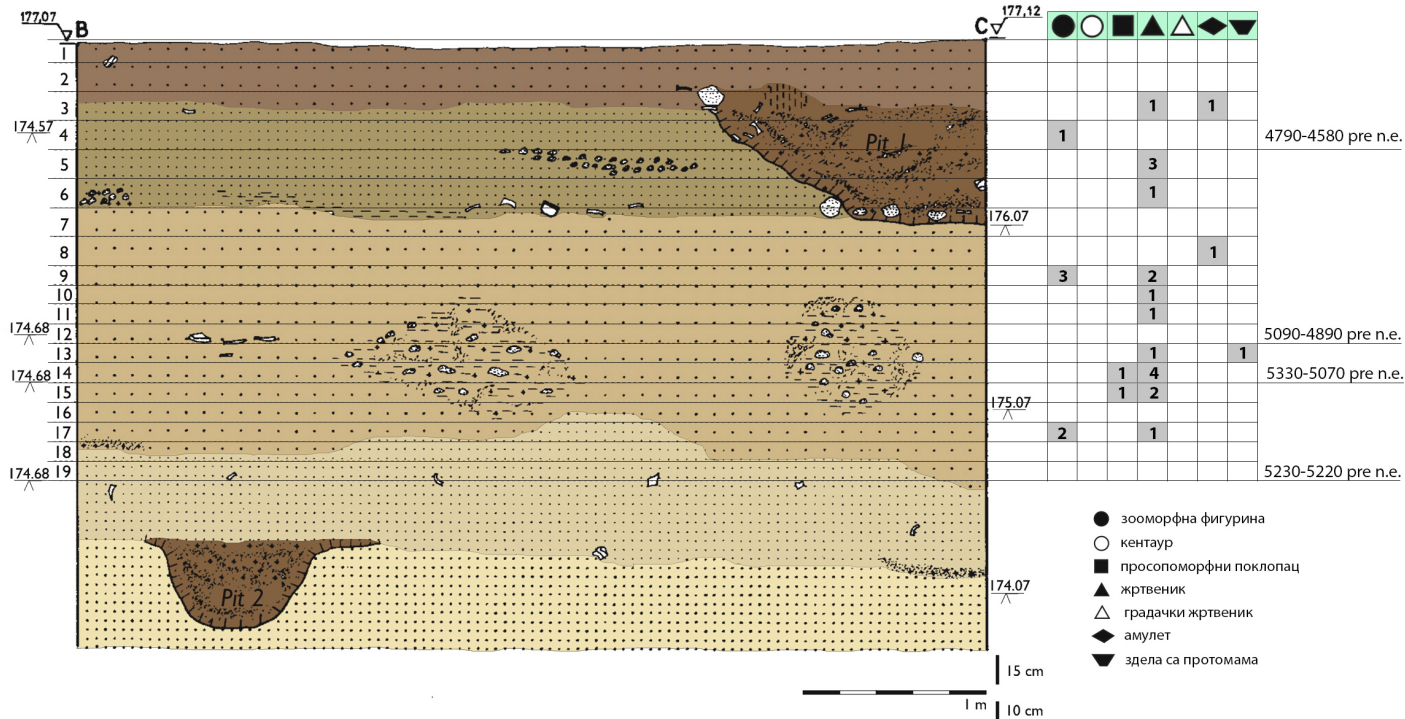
177,07 B

C 177,12

1
2
3
174.57 4
5
6
7
8
9
10
11
174.68 12
13
174.68 14
15
16
17
18
174.68 19

Pit 1

Pit 2

176.07

175.07

174.07

| ● | ○ | ■ | ▲ | △ | ◆ | ▼ |
|---|---|---|---|---|---|---|
| | | | | | | |
| | | | | | | |
| | | | 1 | | 1 | |
| 1 | | | | | | |
| | | | 3 | | | |
| | | | 1 | | | |
| | | | | | | |
| | | | | | 1 | |
| 3 | | | 2 | | | |
| | | | 1 | | | |
| | | | 1 | | | |
| | | | | | | |
| | | | 1 | | | 1 |
| | | 1 | 4 | | | |
| | | 1 | 2 | | | |
| | | | | | | |
| 2 | | | 1 | | | |
| | | | | | | |
| | | | | | | |

4790-4580 pre n.e.

5090-4890 pre n.e.

5330-5070 pre n.e.

5230-5220 pre n.e.

● зооморфна фигурина
○ кентаур
■ просопоморфни поклопац
▲ жртвеник
△ градачки жртвеник
◆ амулет
▼ здела са протомама

15 cm

1 m

10 cm